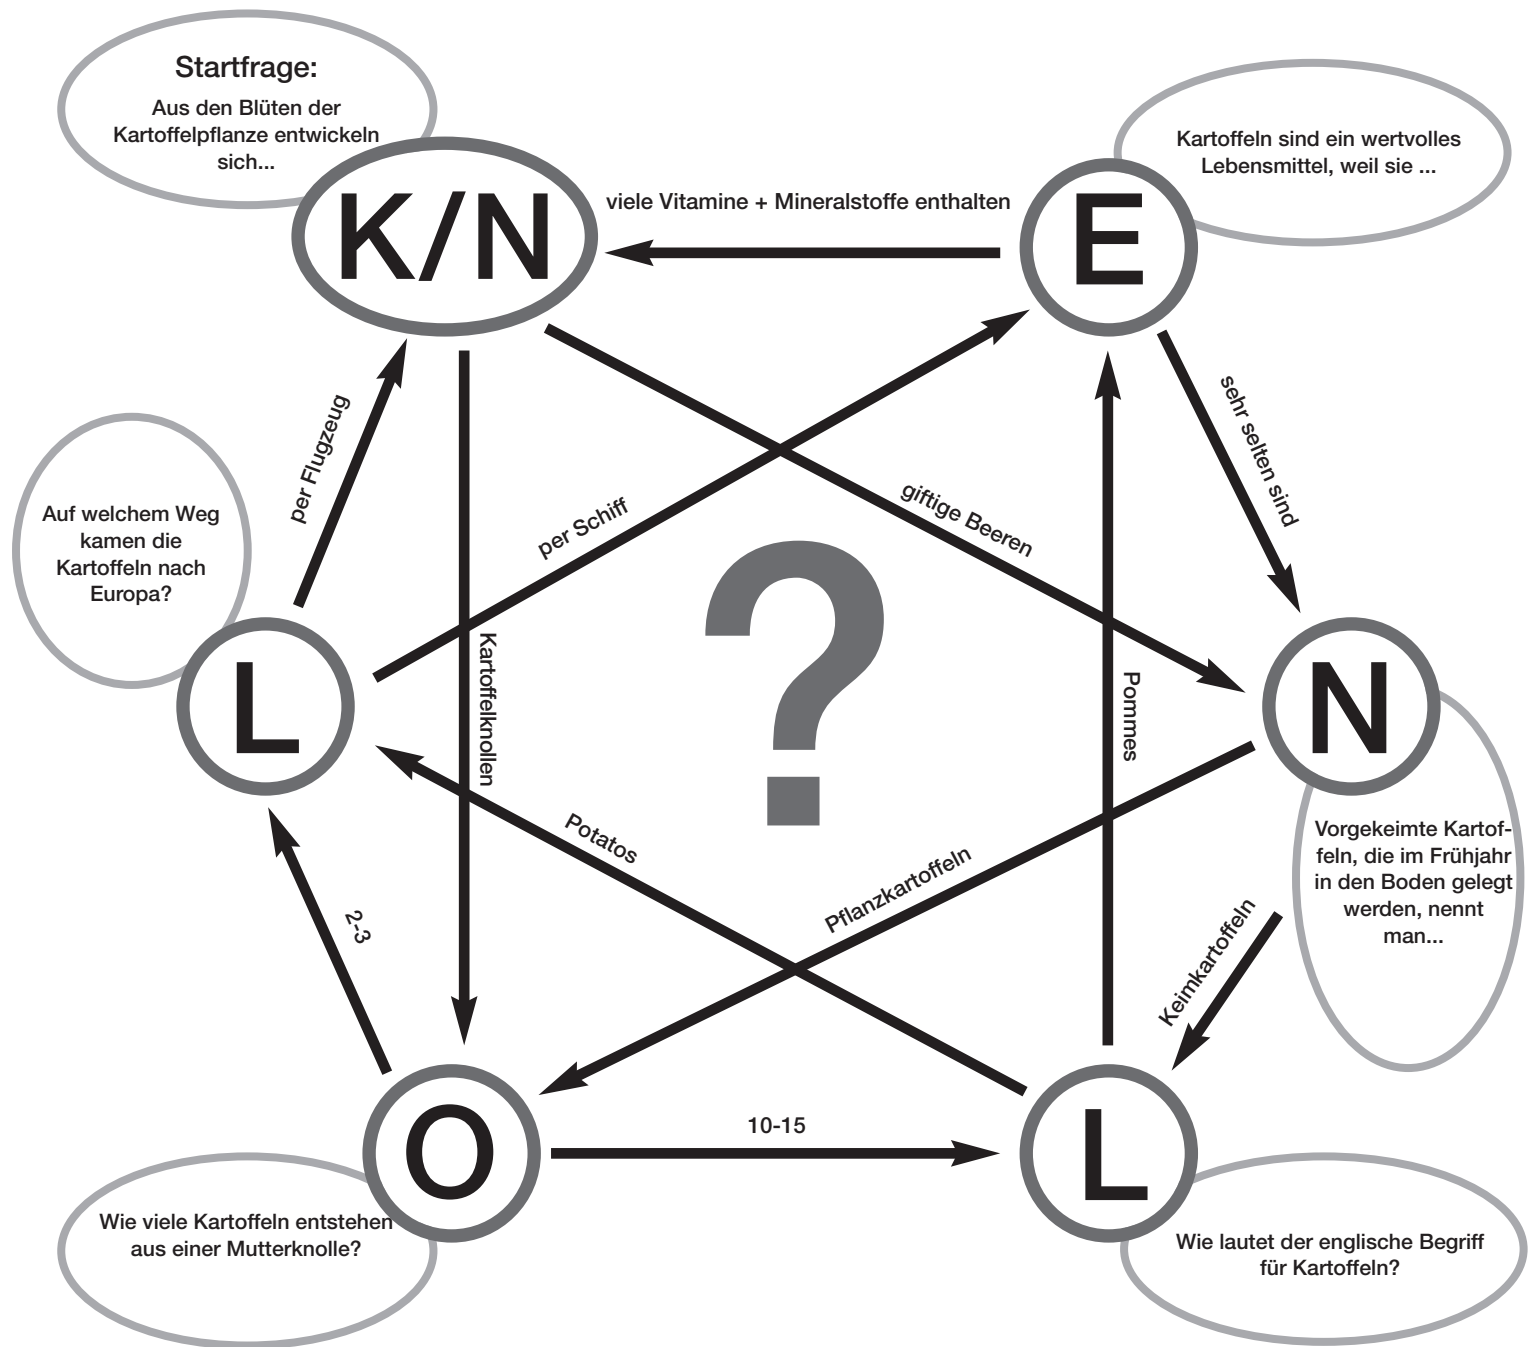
Startfrage:
Aus den Blüten der Kartoffelpflanze entwickeln sich...

K/N

viele Vitamine + Mineralstoffe enthalten

E

Kartoffeln sind ein wertvolles Lebensmittel, weil sie ...

per Flugzeug

Auf welchem Weg kamen die Kartoffeln nach Europa?

per Schiff

giftige Beeren

sehr selten sind

Kartoffelknollen

?

Pommes

L

N

Potatos

Pflanzkartoffeln

Vorgekeimte Kartoffeln, die im Frühjahr in den Boden gelegt werden, nennt man...

2-3

Keimkartoffeln

O

10-15

L

Wie viele Kartoffeln entstehen aus einer Mutterknolle?

Wie lautet der englische Begriff für Kartoffeln?